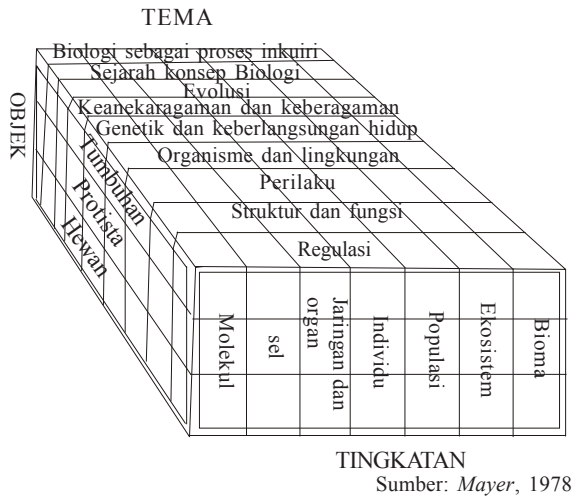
TEMA

OBJEK

Biologi sebagai proses inkuiri

Sejarah konsep Biologi

Evolusi

Keanekaragaman dan keberagaman

Genetik dan keberlangsungan hidup

Organisme dan lingkungan

Perilaku

Struktur dan fungsi

Regulasi

Tumbuhan

Protista

Hewan

Molekul

sel

Jaringan dan organ

Individu

Populasi

Ekosistem

Bioma

TINGKATAN

Sumber: *Mayer*, 1978